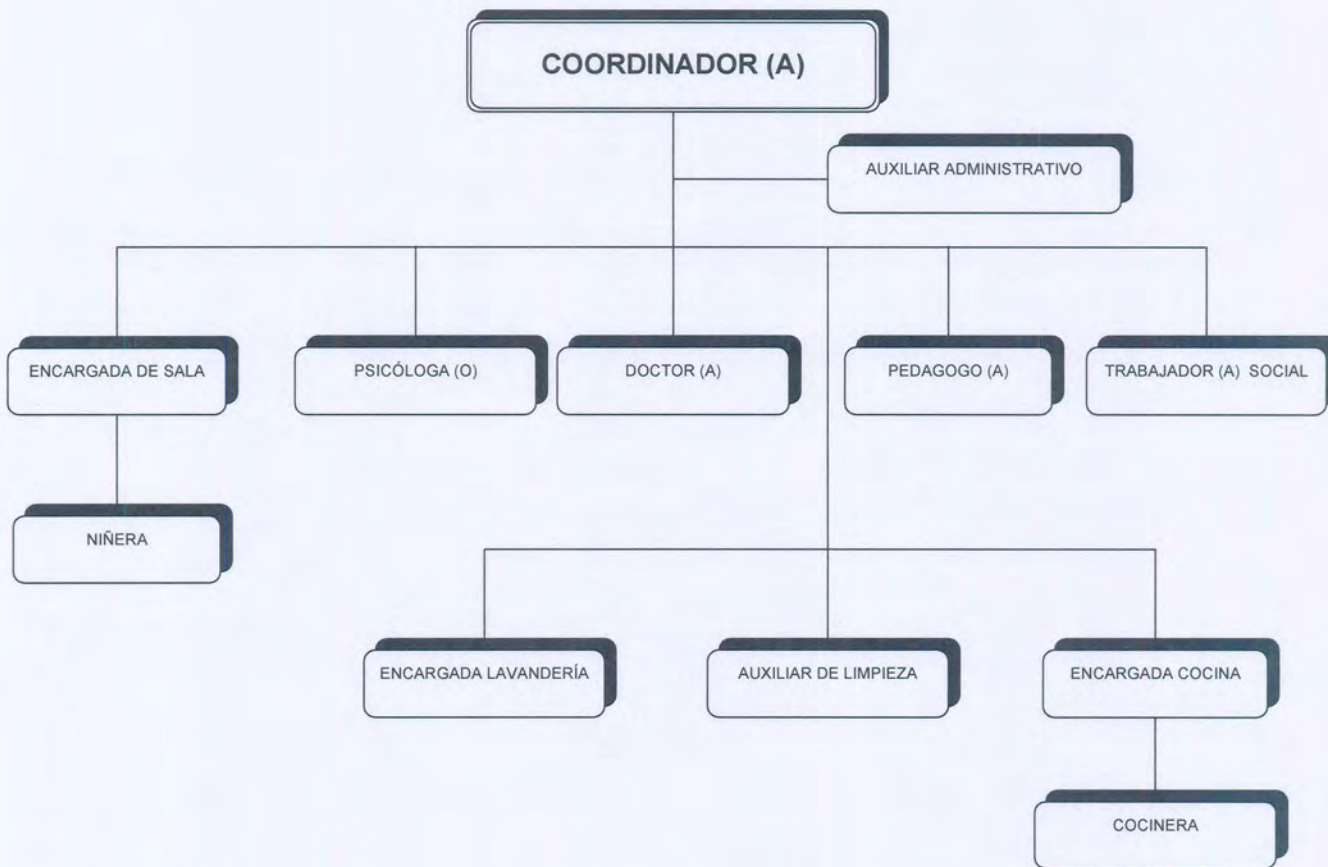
COORDINADOR (A)

AUXILIAR ADMINISTRATIVO

ENCARGADA DE SALA

PSICÓLOGA (O)

DOCTOR (A)

PEDAGOGO (A)

TRABAJADOR (A) SOCIAL

NIÑERA

ENCARGADA LAVANDERÍA

AUXILIAR DE LIMPIEZA

ENCARGADA COCINA

COCINERA